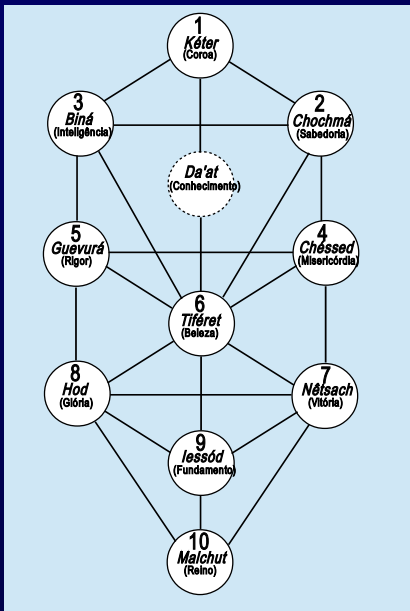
1
Kéter
(Coroa)

3
Biná
(Inteligência)

2
Chochmá
(Sabedoria)

Da'at
(Conhecimento)

5
Guevurá
(Rigor)

4
Chéssed
(Misericórdia)

6
Tiféret
(Beleza)

8
Hod
(Glória)

7
Nêtsach
(Vitória)

9
Iessód
(Fundamento)

10
Malchut
(Reino)